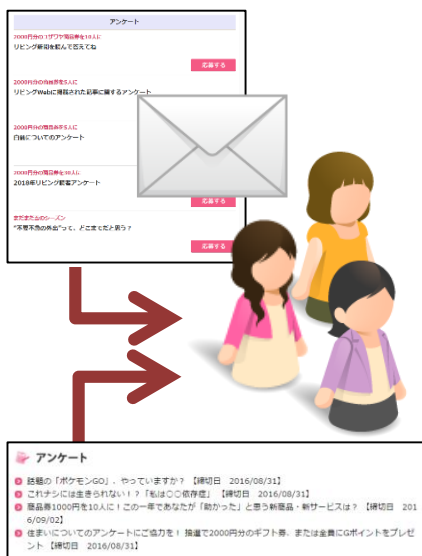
アンケート

2000円分のコリワヤ商品券を10人に
リビング新聞を読んで答えてね

応募する

2000円分の商品券を5人に
リビングWebに掲載された記事に関するアンケート

2000円分の商品券を5人に
自転についてのアンケート

2000円分の商品券を10人に
2018年リビング読者アンケート

応募する

まだまだ夏のシーズン
"不思不思の外出"って、どこまでだと思う？

応募する

アンケート

話題の「ポケモンGO」、やっていますか？【締切日 2016/08/31】
これナシには生きられない！？「私は○○依存症」【締切日 2016/08/31】
商品券1000円を10人に！この一年であなたが「助かった」と思う新商品・新サービスは？【締切日 2016/09/02】
住まいについてのアンケートにご協力を！抽選で2000円分のギフト券、または全員にGポイントをプレゼント【締切日 2016/08/31】